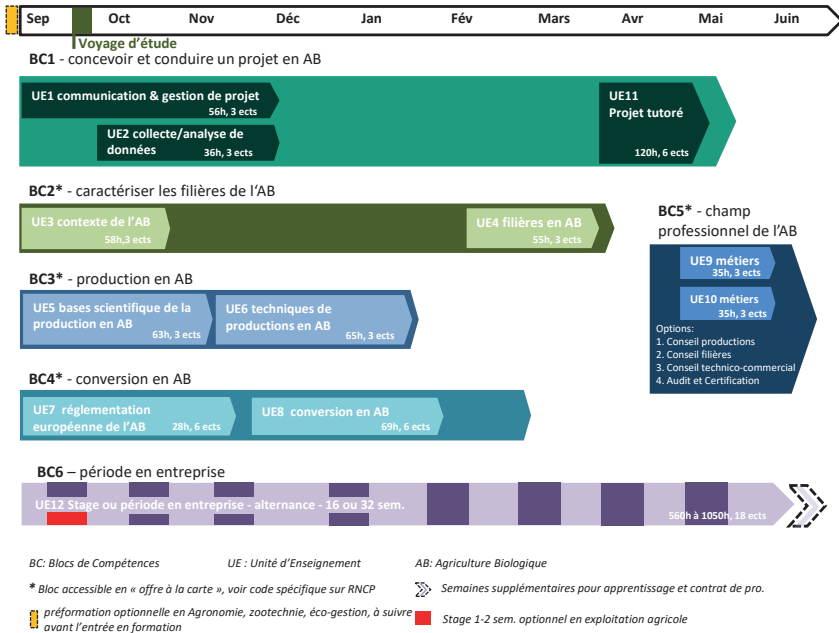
Sep | Oct | Nov | Déc | Jan | Fév | Mars | Avr | Mai | Juin

Voyage d'étude

BC1 - concevoir et conduire un projet en AB

UE1 communication & gestion de projet
56h, 3 ects

UE2 collecte/analyse de données
36h, 3 ects

UE11
Projet tutoré
120h, 6 ects

BC2* - caractériser les filières de l'AB

UE3 contexte de l'AB
58h,3 ects

UE4 filières en AB
55h, 3 ects

BC5* - champ professionnel de l'AB

UE9 métiers
35h, 3 ects

UE10 métiers
35h, 3 ects

Options:
1. Conseil productions
2. Conseil filières
3. Conseil technico-commercial
4. Audit et Certification

BC3* - production en AB

UE5 bases scientifique de la production en AB
63h, 3 ects

UE6 techniques de productions en AB
65h, 3 ects

BC4* - conversion en AB

UE7 réglementation européenne de l'AB
28h, 6 ects

UE8 conversion en AB
69h, 6 ects

BC6 – période en entreprise

UE12 Stage ou période en entreprise - alternance - 16 ou 32 sem.
560h à 1050h, 18 ects

BC: Blocs de Compétences
UE : Unité d'Enseignement
AB: Agriculture Biologique

* Bloc accessible en « offre à la carte », voir code spécifique sur RNCP

Semaines supplémentaires pour apprentissage et contrat de pro.

préformation optionnelle en Agronomie, zootechnie, éco-gestion, à suivre avant l'entrée en formation

Stage 1-2 sem. optionnel en exploitation agricole